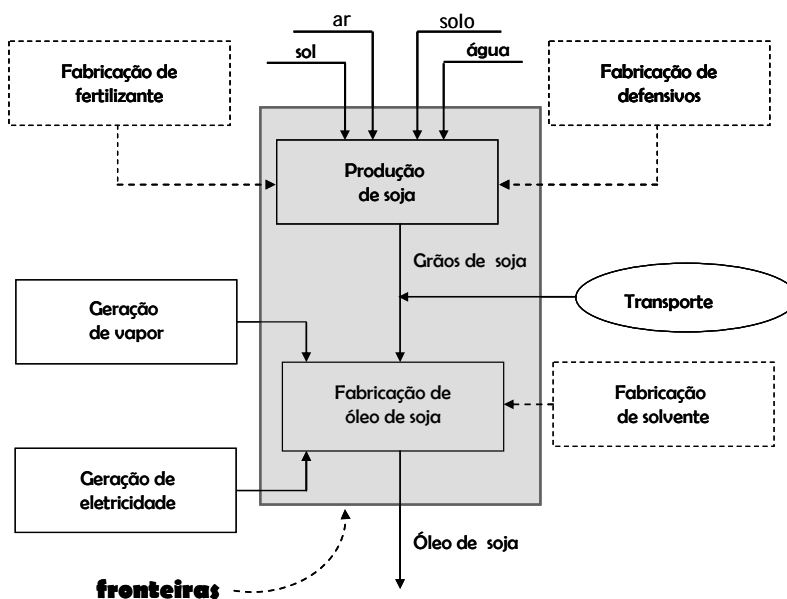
ar
solo
sol
água
Fabricação de fertilizante
Fabricação de defensivos
Produção de soja
Grãos de soja
Geração de vapor
Transporte
Fabricação de óleo de soja
Fabricação de solvente
Geração de eletricidade
Óleo de soja
fronteiras